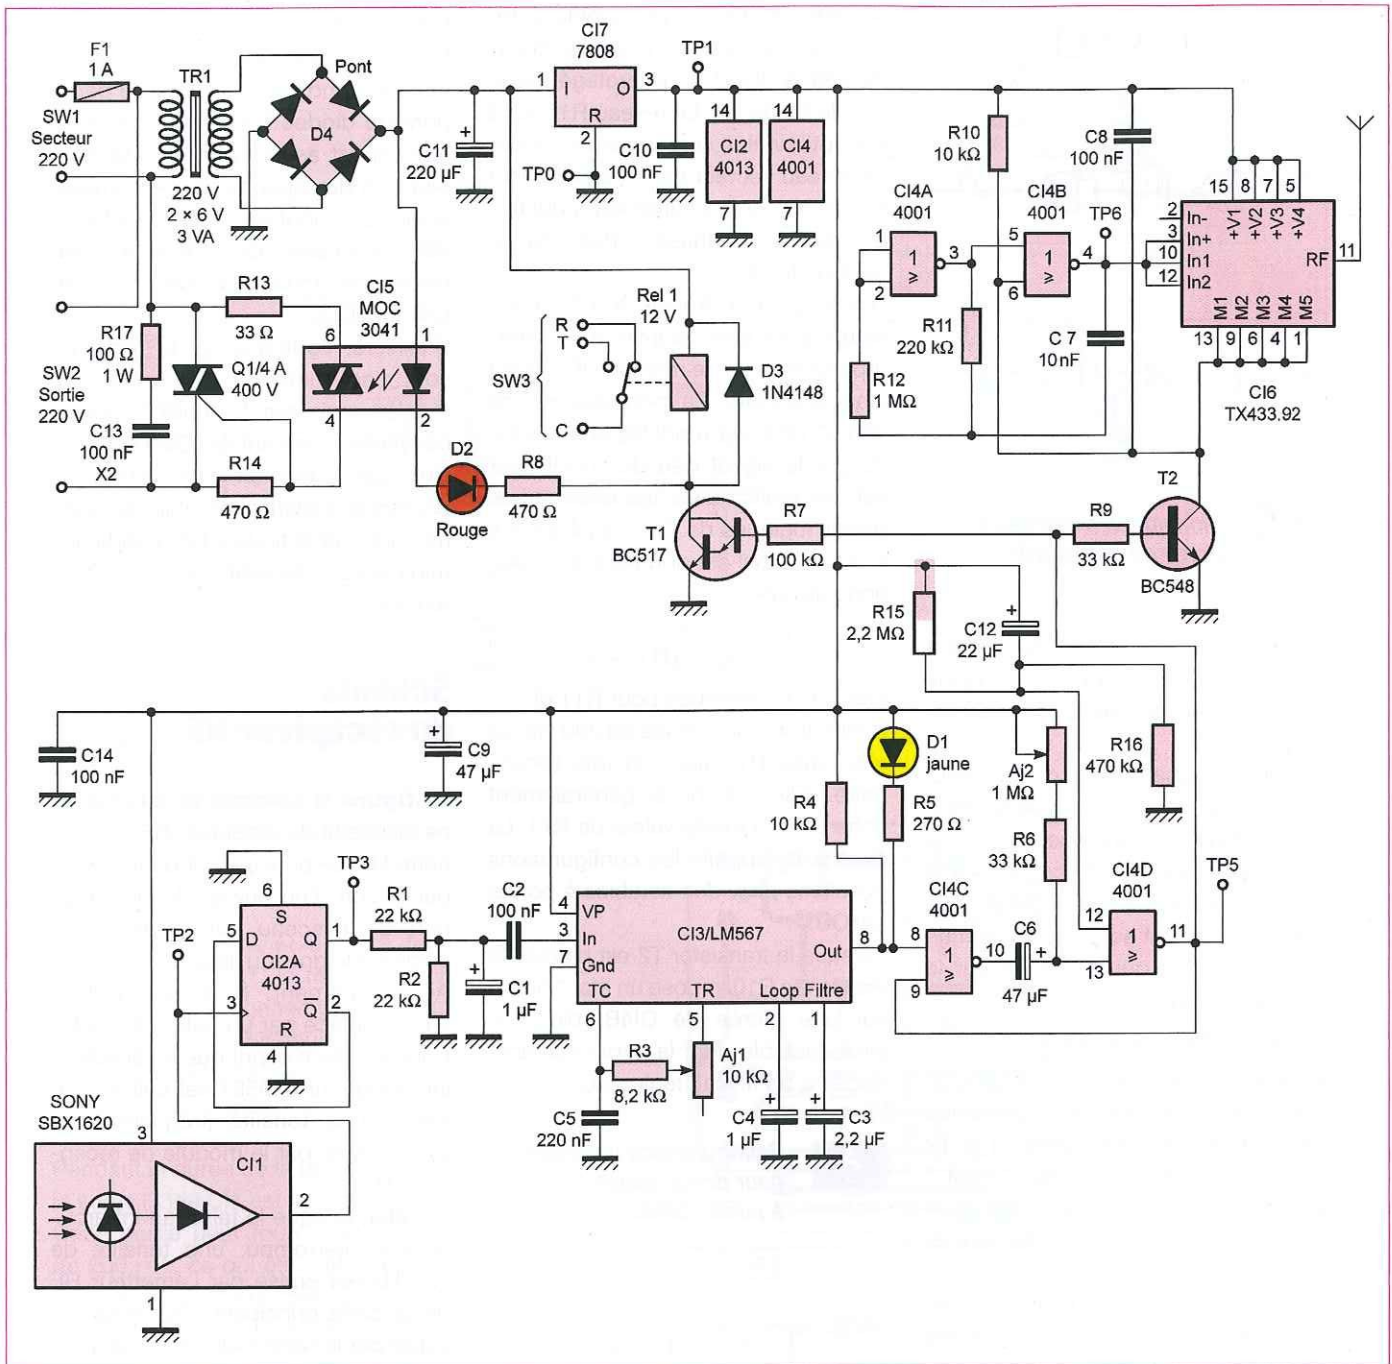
F1
1 A
SW1
Secteur
220 V
TR1
220 V
2 × 6 V
3 VA
Pont
D4
C11
220 µF
CI7
7808
1
I
O
3
R
2
TP0
C10
100 nF
TP1
14
CI2
4013
7
14
CI4
4001
7
R10
10 kΩ
C8
100 nF
CI4A
4001
1
2
3
CI4B
4001
5
6
4
TP6
R11
220 kΩ
R12
1 MΩ
C 7
10 nF
15
8
7
5
2
In-
3
In+
10
In1
12
In2
+V1
+V2
+V3
+V4
RF
11
M1
M2
M3
M4
M5
13
9
6
4
1
CI6
TX433.92
R13
33 Ω
CI5
MOC
3041
6
1
4
2
R17
100 Ω
1 W
SW2
Sortie
220 V
Q1/4 A
400 V
C13
100 nF
X2
R14
470 Ω
Rel 1
12 V
R
T
SW3
C
D3
1N4148
D2
Rouge
R8
470 Ω
T1
BC517
R7
100 kΩ
R9
33 kΩ
T2
BC548
R15
2,2 MΩ
C12
22 µF
C14
100 nF
C9
47 µF
D1
jaune
R4
10 kΩ
R5
270 Ω
Aj2
1 MΩ
R16
470 kΩ
R6
33 kΩ
TP3
TP2
6
S
5
D
Q
1
CI2A
4013
3
Q
2
R
4
R1
22 kΩ
R2
22 kΩ
C1
1 µF
C2
100 nF
4
VP
3
In
7
Gnd
TC
6
CI3/LM567
Out
8
TR
5
Loop Filtre
2
1
CI4C
4001
8
9
10
C6
47 µF
CI4D
4001
12
13
11
TP5
R3
8,2 kΩ
Aj1
10 kΩ
C5
220 nF
C4
1 µF
C3
2,2 µF
SONY
SBX1620
3
CI1
2
1